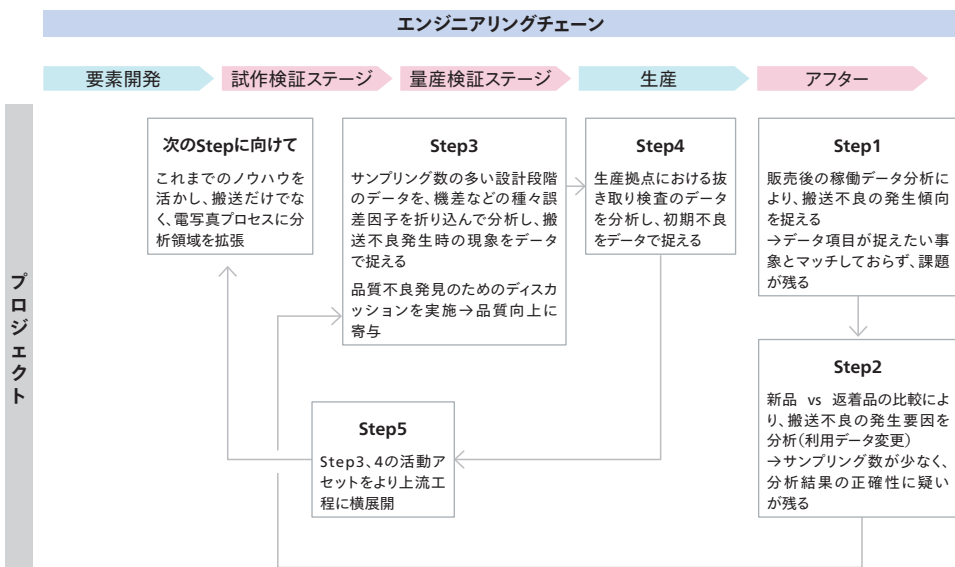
エンジニアリングチェーン

要素開発

試作検証ステージ

量産検証ステージ

生産

アフター

プロジェクト

次のStepに向けて

これまでのノウハウを活かし、搬送だけでなく、電写真プロセスに分析領域を拡張

Step3

サンプリング数の多い設計段階のデータを、機差などの種々誤差因子を折り込んで分析し、搬送不良発生時の現象をデータで捉える

品質不良発見のためのディスカッションを実施→品質向上に寄与

Step4

生産拠点における抜き取り検査のデータを分析し、初期不良をデータで捉える

Step1

販売後の稼働データ分析により、搬送不良の発生傾向を捉える
→データ項目が捉えたい事象とマッチしておらず、課題が残る

Step2

新品 vs 返着品の比較により、搬送不良の発生要因を分析(利用データ変更)
→サンプリング数が少なく、分析結果の正確性に疑いが残る

Step5

Step3、4の活動アセットをより上流工程に横展開